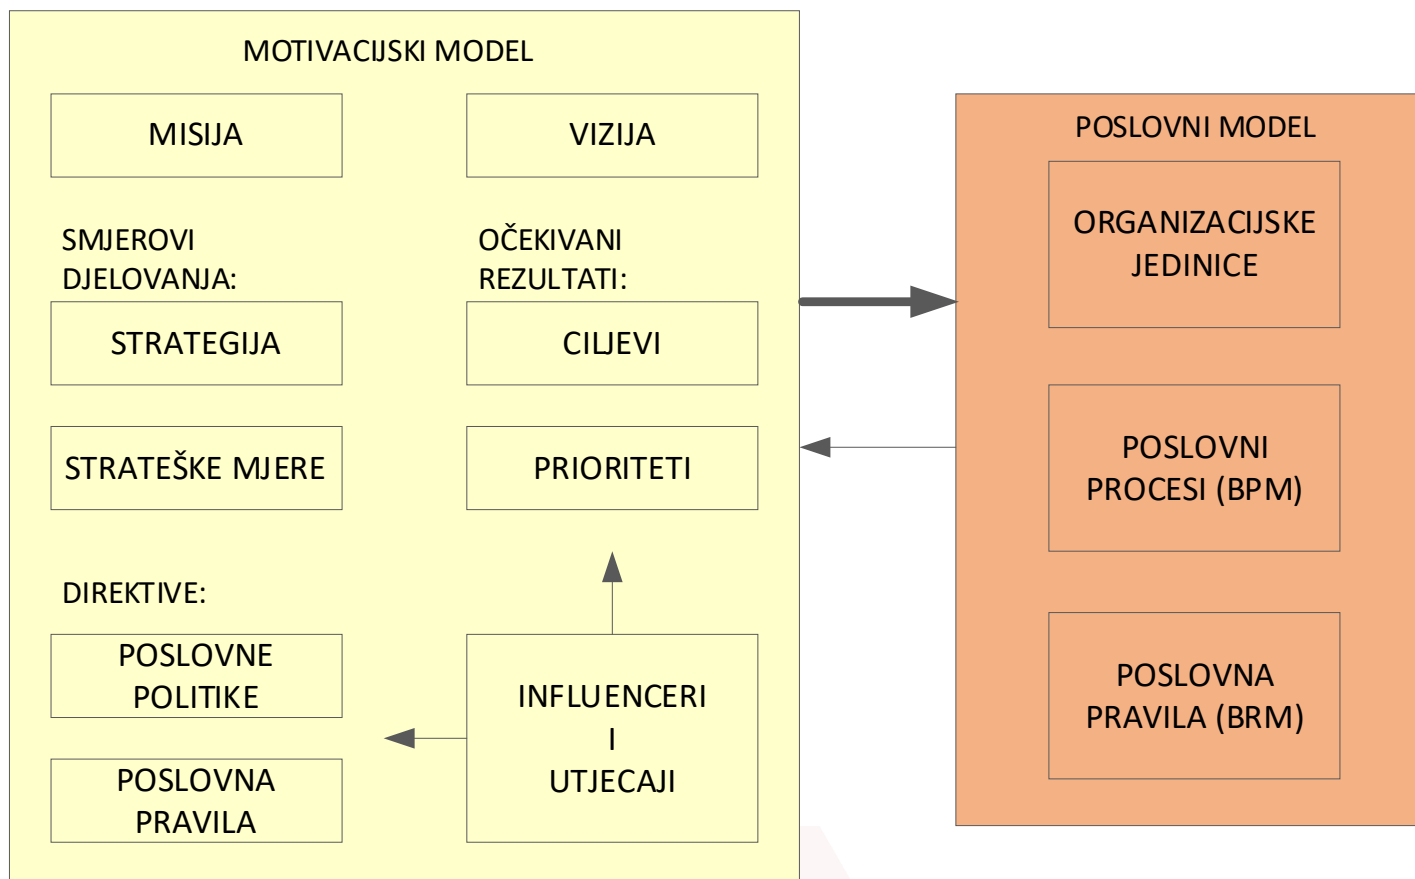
MOTIVACIJSKI MODEL

MISIJA

VIZIJA

SMJEROVI DJELOVANJA:

OČEKIVANI REZULTATI:

STRATEGIJA

CILJEVI

STRATEŠKE MJERE

PRIORITETI

DIREKTIVE:

POSLOVNE POLITIKE

POSLOVNA PRAVILA

INFLUENCERI I UTJECAJI

POSLOVNI MODEL

ORGANIZACIJSKE JEDINICE

POSLOVNI PROCESI (BPM)

POSLOVNA PRAVILA (BRM)